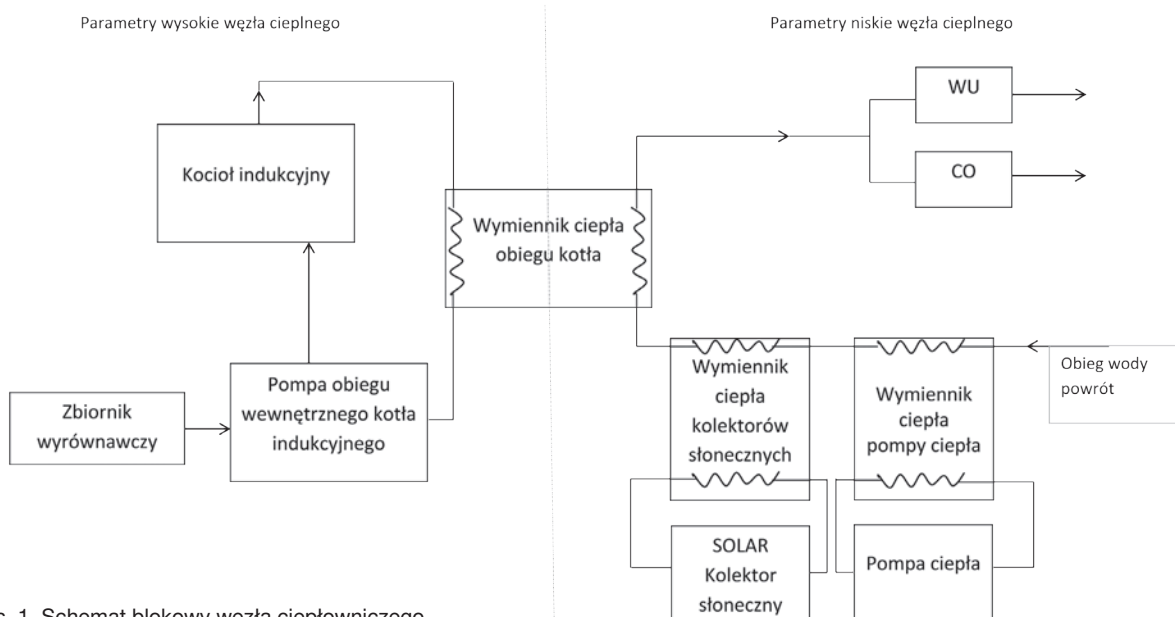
Parametry wysokie węzła cieplnego

Parametry niskie węzła cieplnego

Kocioł indukcyjny

Wymiennik ciepła obiegu kotła

WU

CO

Obieg wody powrót

Wymiennik ciepła kolektorów słonecznych

Wymiennik ciepła pompy ciepła

Zbiornik wyrównawczy

Pompa obiegu wewnętrznego kotła indukcyjnego

SOLAR Kolektor słoneczny

Pompa ciepła

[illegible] 1. Schemat blokowy węzła ciepłowniczego